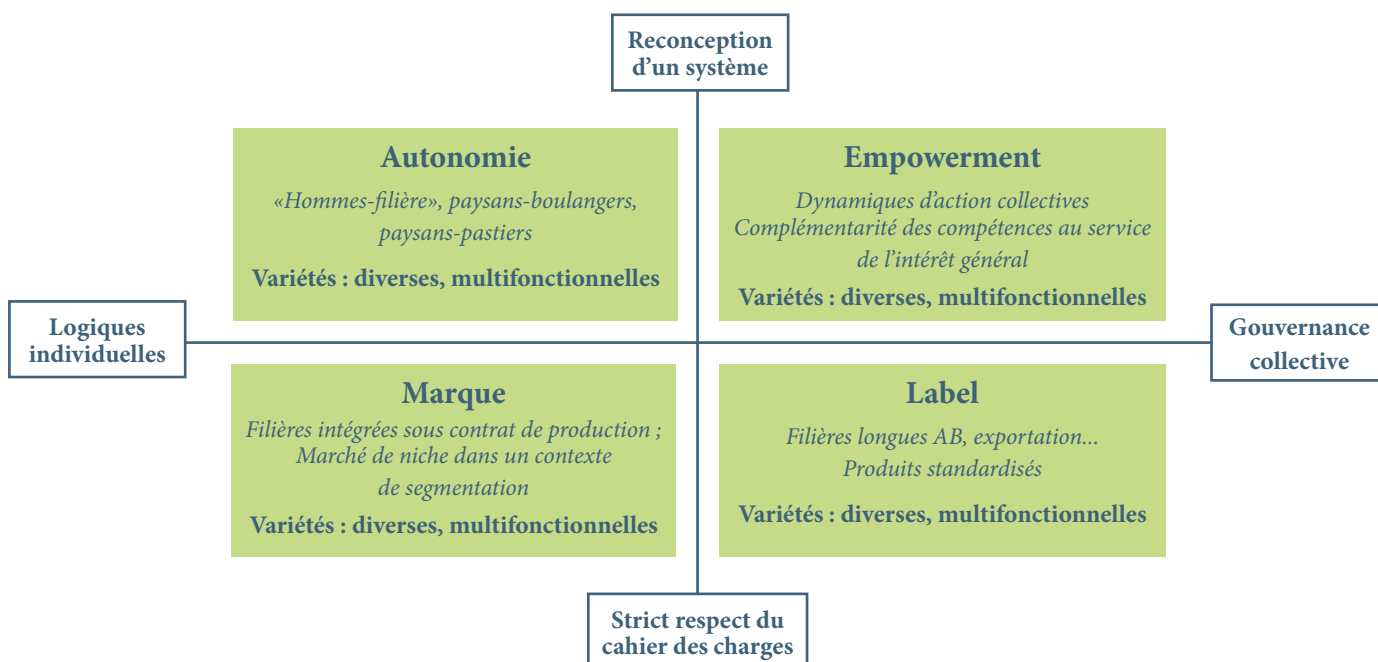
Reconception d'un système

Autonomie

«Hommes-filière», paysans-boulangers, paysans-pastiers

Variétés : diverses, multifonctionnelles

Empowerment

Dynamiques d'action collectives
Complémentarité des compétences au service de l'intérêt général

Variétés : diverses, multifonctionnelles

Logiques individuelles

Gouvernance collective

Marque

Filières intégrées sous contrat de production ; Marché de niche dans un contexte de segmentation

Variétés : diverses, multifonctionnelles

Label

Filières longues AB, exportation...
Produits standardisés

Variétés : diverses, multifonctionnelles

Strict respect du cahier des charges